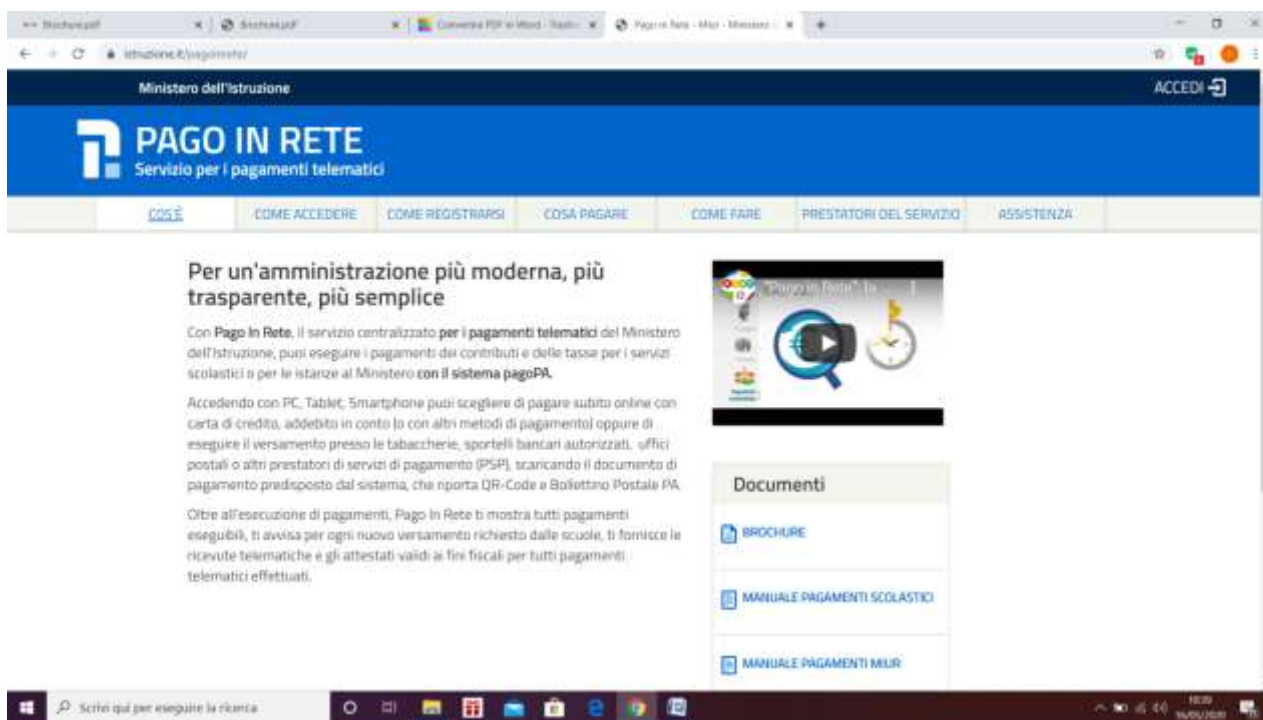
Brochure.pdf | Brochure.pdf | Converte PDF in Word | Pago in Rete - Miur - Ministero

istruzione.it/pagoinrete/

Ministero dell'Istruzione

ACCEDI

PAGO IN RETE
Servizio per i pagamenti telematici

COS'È | COME ACCEDERE | COME REGISTRARSI | COSA PAGARE | COME FARE | PRESTATORI DEL SERVIZIO | ASSISTENZA

Per un'amministrazione più moderna, più trasparente, più semplice

Con Pago In Rete, il servizio centralizzato per i pagamenti telematici del Ministero dell'Istruzione, puoi eseguire i pagamenti dei contributi e delle tasse per i servizi scolastici e per le istanze al Ministero con il sistema pagoPA.

Accedendo con PC, Tablet, Smartphone puoi scegliere di pagare subito online con carta di credito, addebito in conto (o con altri metodi di pagamento) oppure di eseguire il versamento presso le tabaccherie, sportelli bancari autorizzati, uffici postali o altri prestatori di servizi di pagamento (PSP), scaricando il documento di pagamento predisposto dal sistema, che riporta QR-Code e Bollettino Postale PA.

Oltre all'esecuzione di pagamenti, Pago In Rete ti mostra tutti pagamenti eseguibili, ti avvisa per ogni nuovo versamento richiesto dalle scuole, ti fornisce le ricevute telematiche e gli attestati validi ai fini fiscali per tutti pagamenti telematici effettuati.

"Pago in Rete" la...

Documenti

BROCHURE

MANUALE PAGAMENTI SCOLASTICI

MANUALE PAGAMENTI MIUR

Scrivi qui per eseguire la ricerca

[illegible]